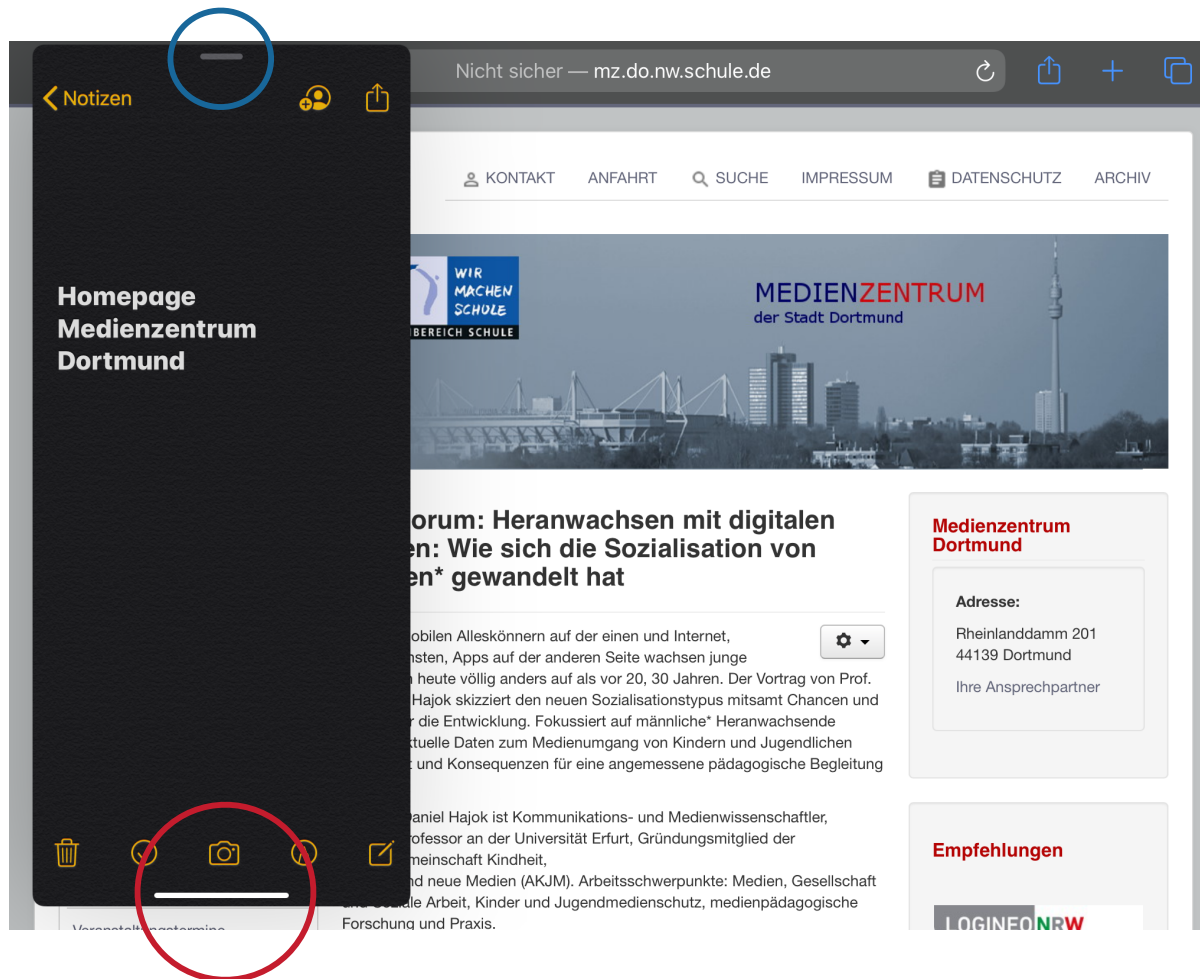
Nicht sicher — mz.do.nw.schule.de

Notizen

Homepage Medienzentrum Dortmund

KONTAKT ANFAHRT SUCHE IMPRESSUM DATENSCHUTZ ARCHIV

WIR MACHEN SCHULE
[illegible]BEREICH SCHULE

MEDIENZENTRUM
der Stadt Dortmund

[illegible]orum: Heranwachsen mit digitalen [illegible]en: Wie sich die Sozialisation von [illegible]en* gewandelt hat

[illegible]obilen Alleskönnern auf der einen und Internet, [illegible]nsten, Apps auf der anderen Seite wachsen junge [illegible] heute völlig anders auf als vor 20, 30 Jahren. Der Vortrag von Prof. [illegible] Hajok skizziert den neuen Sozialisationstypus mitsamt Chancen und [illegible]r die Entwicklung. Fokussiert auf männliche* Heranwachsende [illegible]ktuelle Daten zum Medienumgang von Kindern und Jugendlichen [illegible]t und Konsequenzen für eine angemessene pädagogische Begleitung

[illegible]aniel Hajok ist Kommunikations- und Medienwissenschaftler, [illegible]rofessor an der Universität Erfurt, Gründungsmitglied der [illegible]meinschaft Kindheit, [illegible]nd neue Medien (AKJM). Arbeitsschwerpunkte: Medien, Gesellschaft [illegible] Arbeit, Kinder und Jugendmedienschutz, medienpädagogische Forschung und Praxis.

Medienzentrum Dortmund

Adresse:
Rheinlanddamm 201
44139 Dortmund
Ihre Ansprechpartner

Empfehlungen

LOGINEO NRW

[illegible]